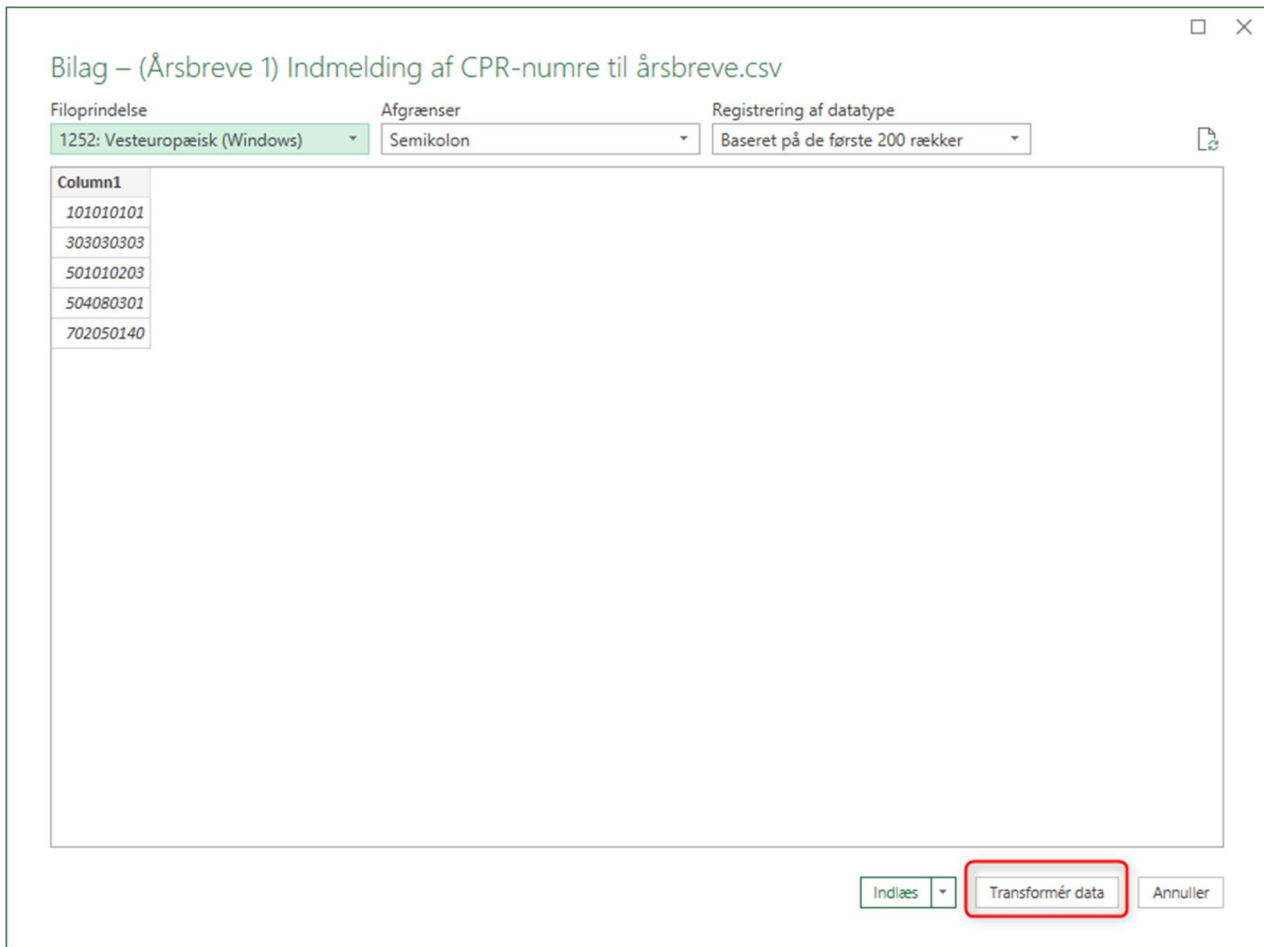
Bilag – (Årsbreve 1) Indmelding af CPR-numre til årsbreve.csv

Filoprindelse
1252: Vesteuropæisk (Windows)

Afgrænser
Semikolon

Registrering af datatype
Baseret på de første 200 rækker

| Column1 |
|---|
| 101010101 |
| 303030303 |
| 501010203 |
| 504080301 |
| 702050140 |

Indlæs

Transformér data

Annuller